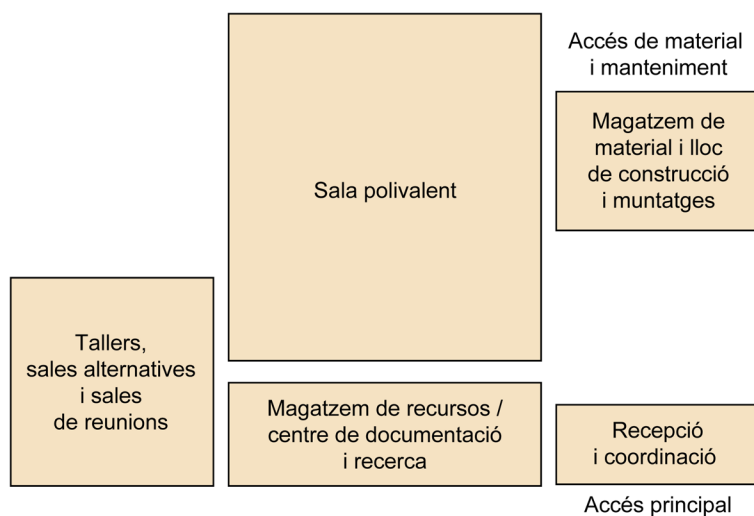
Accés de material i manteniment

Sala polivalent

Magatzem de material i lloc de construcció i muntatges

Tallers, sales alternatives i sales de reunions

Magatzem de recursos / centre de documentació i recerca

Recepció i coordinació

Accés principal